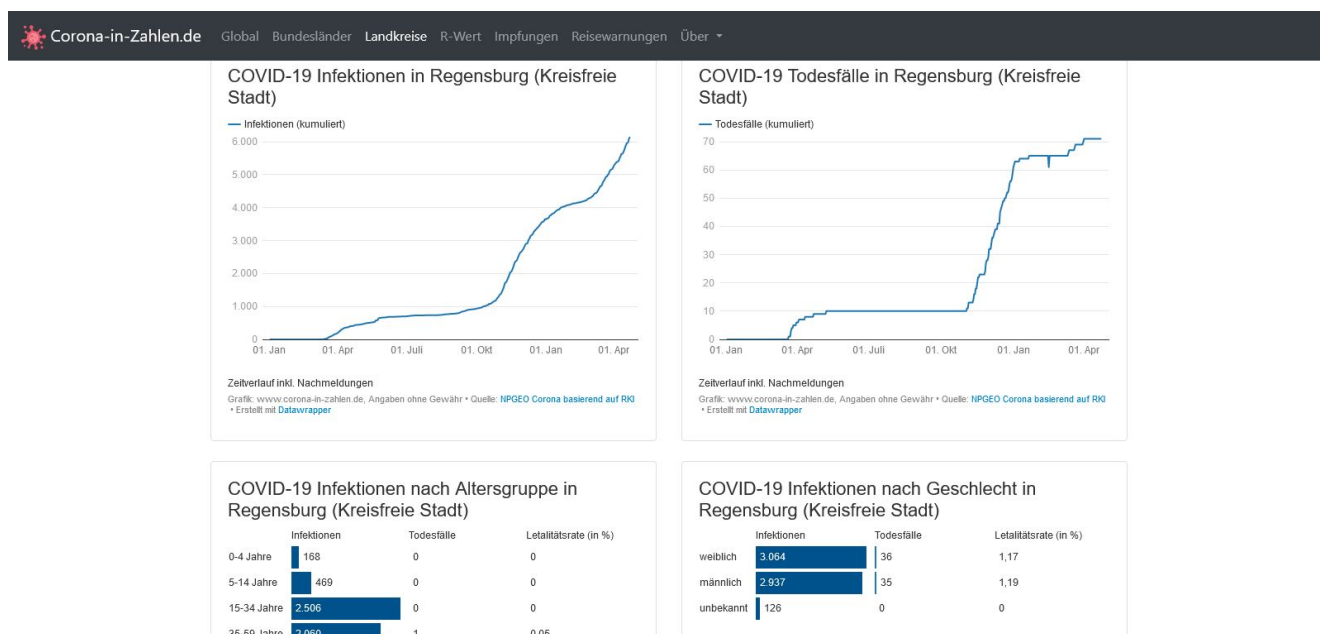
Corona-in-Zahlen.de Global Bundesländer Landkreise R-Wert Impfungen Reisewarnungen Über

COVID-19 Infektionen in Regensburg (Kreisfreie Stadt)

— Infektionen (kumuliert)

6.000
5.000
4.000
3.000
2.000
1.000
0

01. Jan 01. Apr 01. Juli 01. Okt 01. Jan 01. Apr

Zeitverlauf inkl. Nachmeldungen

Grafik: www.corona-in-zahlen.de, Angaben ohne Gewähr • Quelle: NPGEO Corona basierend auf RKI • Erstellt mit Datawrapper

COVID-19 Todesfälle in Regensburg (Kreisfreie Stadt)

— Todesfälle (kumuliert)

70
60
50
40
30
20
10
0

01. Jan 01. Apr 01. Juli 01. Okt 01. Jan 01. Apr

Zeitverlauf inkl. Nachmeldungen

Grafik: www.corona-in-zahlen.de, Angaben ohne Gewähr • Quelle: NPGEO Corona basierend auf RKI • Erstellt mit Datawrapper

COVID-19 Infektionen nach Altersgruppe in Regensburg (Kreisfreie Stadt)

| | Infektionen | Todesfälle | Letalitätsrate (in %) |
|---|---|---|---|
| 0-4 Jahre | 168 | 0 | 0 |
| 5-14 Jahre | 469 | 0 | 0 |
| 15-34 Jahre | 2.506 | 0 | 0 |
| 35-59 Jahre | 2.060 | 1 | 0,05 |

COVID-19 Infektionen nach Geschlecht in Regensburg (Kreisfreie Stadt)

| | Infektionen | Todesfälle | Letalitätsrate (in %) |
|---|---|---|---|
| weiblich | 3.064 | 36 | 1,17 |
| männlich | 2.937 | 35 | 1,19 |
| unbekannt | 126 | 0 | 0 |